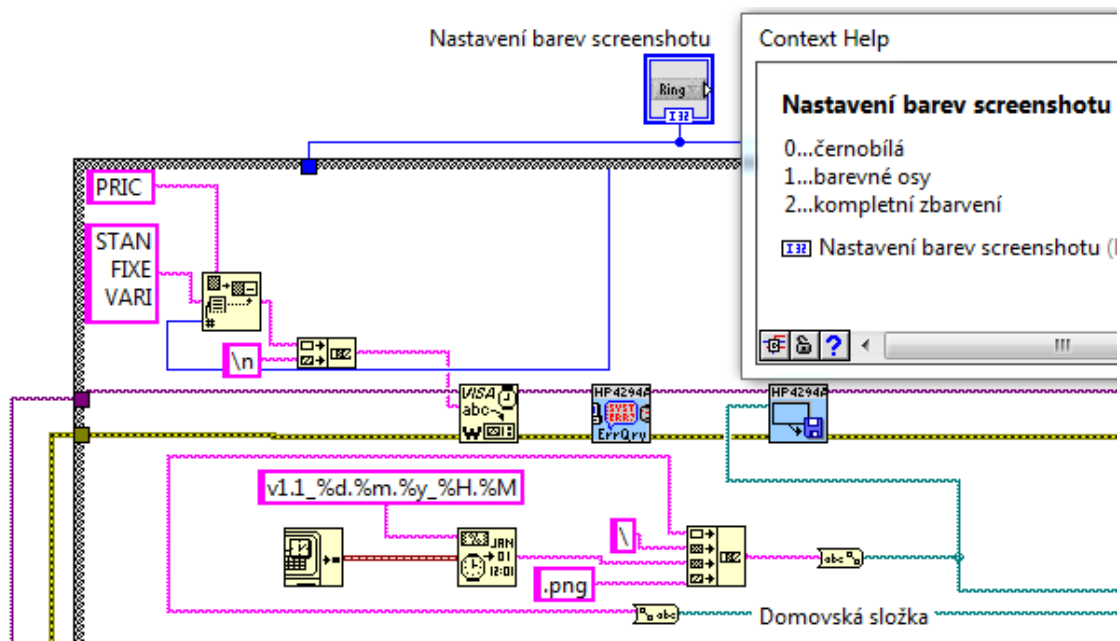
Nastavení barev screenshotu

Ring

I32

Context Help

Nastavení barev screenshotu

0...černobílá
1...barevné osy
2...kompletní zbarvení

I32 Nastavení barev screenshotu (I

PRIC

STAN
FIXE
VARI

\n

VISA
abc
W

HP4294A
ErrQry

HP4294A

v1.1_%d.%m.%y_%H.%M

JAN
01
12:01

\

.png

Domovská složka